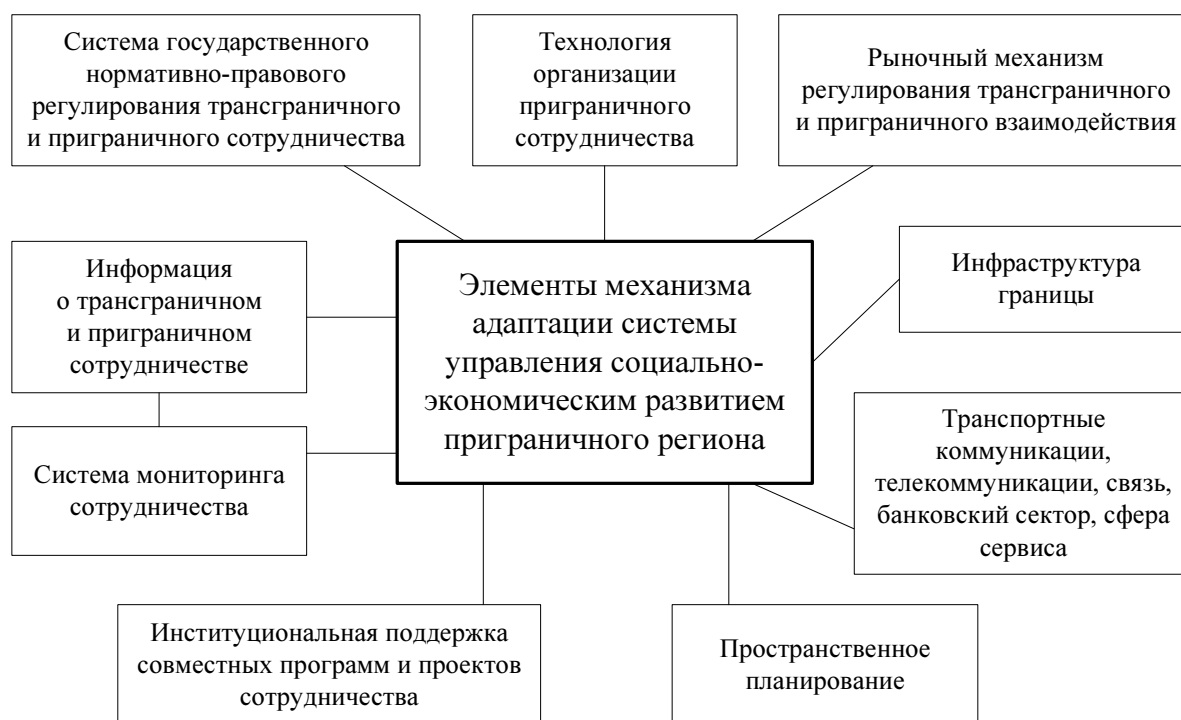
Система государственного нормативно-правового регулирования трансграничного и приграничного сотрудничества

Технология организации приграничного сотрудничества

Рыночный механизм регулирования трансграничного и приграничного взаимодействия

Информация о трансграничном и приграничном сотрудничестве

Элементы механизма адаптации системы управления социально-экономическим развитием приграничного региона

Инфраструктура границы

Система мониторинга сотрудничества

Транспортные коммуникации, телекоммуникации, связь, банковский сектор, сфера сервиса

Институциональная поддержка совместных программ и проектов сотрудничества

Пространственное планирование